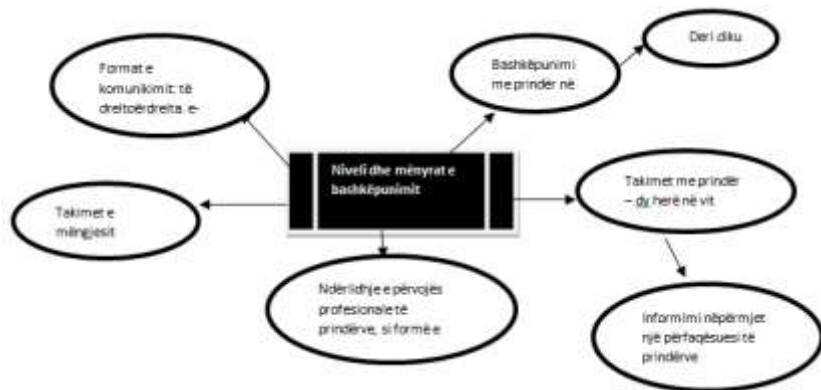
Niveli dhe mënyrat e bashkëpunimit

Format e komunikimit: të drejtpërdrejta, e-

Bashkëpunimi me prindër në

Deri diku

Takimet e mëngjesit

Takimet me prindër – dy herë në vit

Ndërlidhje e përvojës profesionale të prindërve, si formë e

Informimi nëpërmjet një përfaqësuesi të prindërve